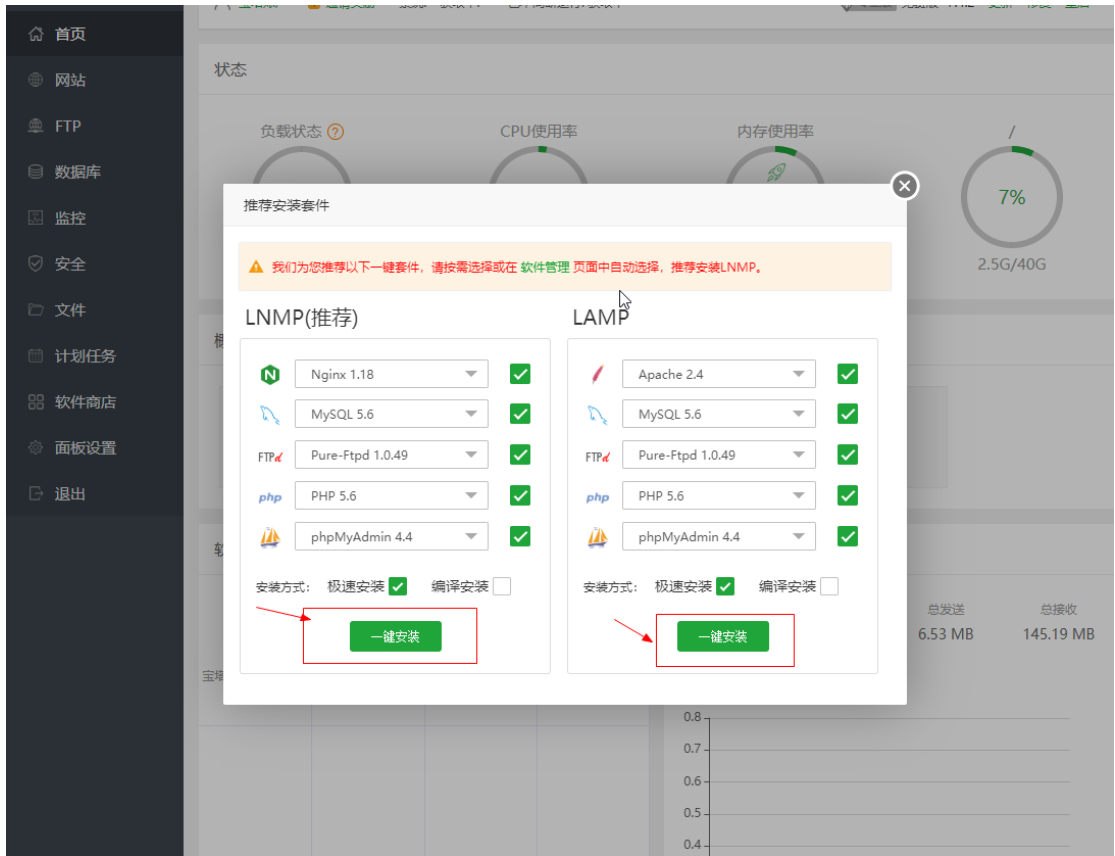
首页
网站
FTP
数据库
监控
安全
文件
计划任务
软件商店
面板设置
退出

状态

负载状态
CPU使用率
内存使用率
/

7%
2.5G/40G

推荐安装套件

我们为您推荐以下一键套件，请按需选择或在 软件管理 页面中自动选择，推荐安装LNMP。

LNMP(推荐)

Nginx 1.18
MySQL 5.6
Pure-Ftpd 1.0.49
PHP 5.6
phpMyAdmin 4.4

安装方式: 极速安装 编译安装

一键安装

LAMP

Apache 2.4
MySQL 5.6
Pure-Ftpd 1.0.49
PHP 5.6
phpMyAdmin 4.4

安装方式: 极速安装 编译安装

一键安装

总发送
6.53 MB
总接收
145.19 MB

0.8
0.7
0.6
0.5
0.4